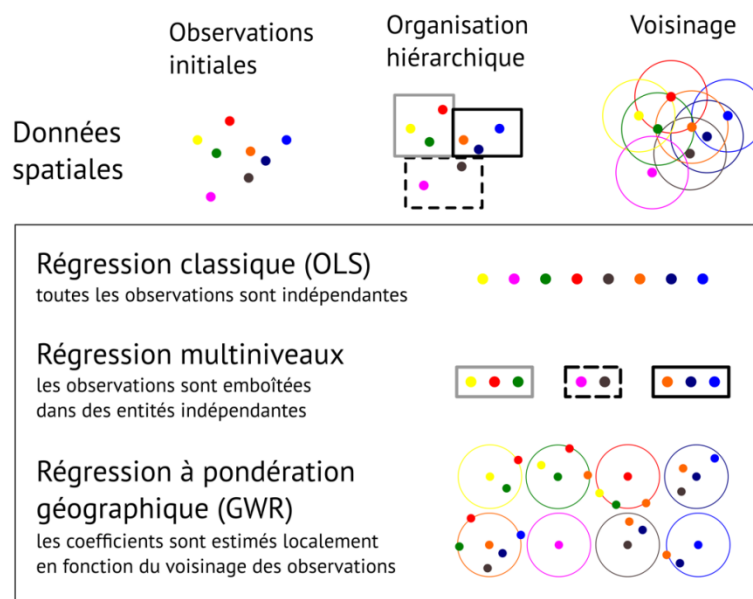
Observations initiales

Organisation hiérarchique

Voisinage

Données spatiales

Régression classique (OLS)
toutes les observations sont indépendantes

Régression multiniveaux
les observations sont emboîtées dans des entités indépendantes

Régression à pondération géographique (GWR)
les coefficients sont estimés localement en fonction du voisinage des observations